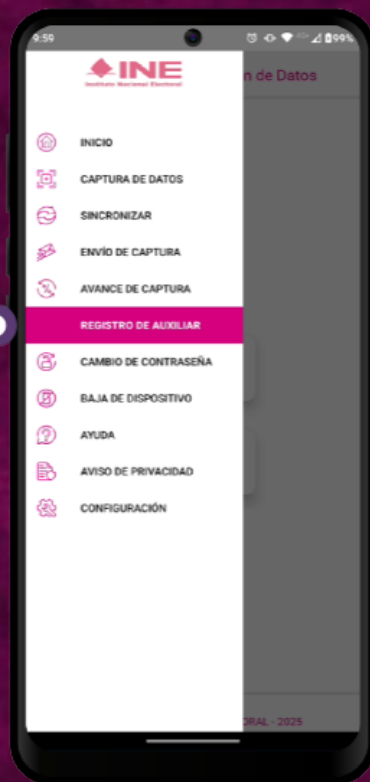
9:59

99%

INE
Instituto Nacional Electoral

n de Datos

INICIO

CAPTURA DE DATOS

SINCRONIZAR

ENVÍO DE CAPTURA

AVANCE DE CAPTURA

REGISTRO DE AUXILIAR

CAMBIO DE CONTRASEÑA

BAJA DE DISPOSITIVO

AYUDA

AVISO DE PRIVACIDAD

CONFIGURACIÓN

ORAL - 2025